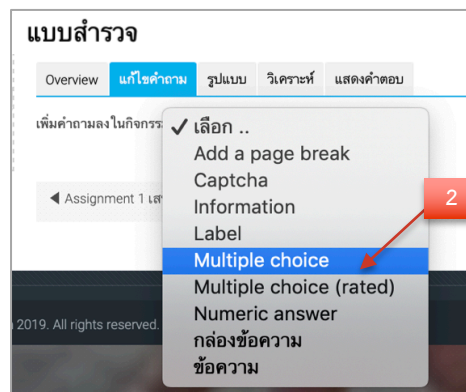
แบบสำรวจ

Overview | แก้ไขคำถาม | รูปแบบ | วิเคราะห์ | แสดงคำตอบ

เพิ่มคำถามลงในกิจกรร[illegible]

◀ Assignment 1 เส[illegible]

2019. All rights reserved.

✓ เลือก ..
Add a page break
Captcha
Information
Label
Multiple choice
Multiple choice (rated)
Numeric answer
กล่องข้อความ
ข้อความ

2